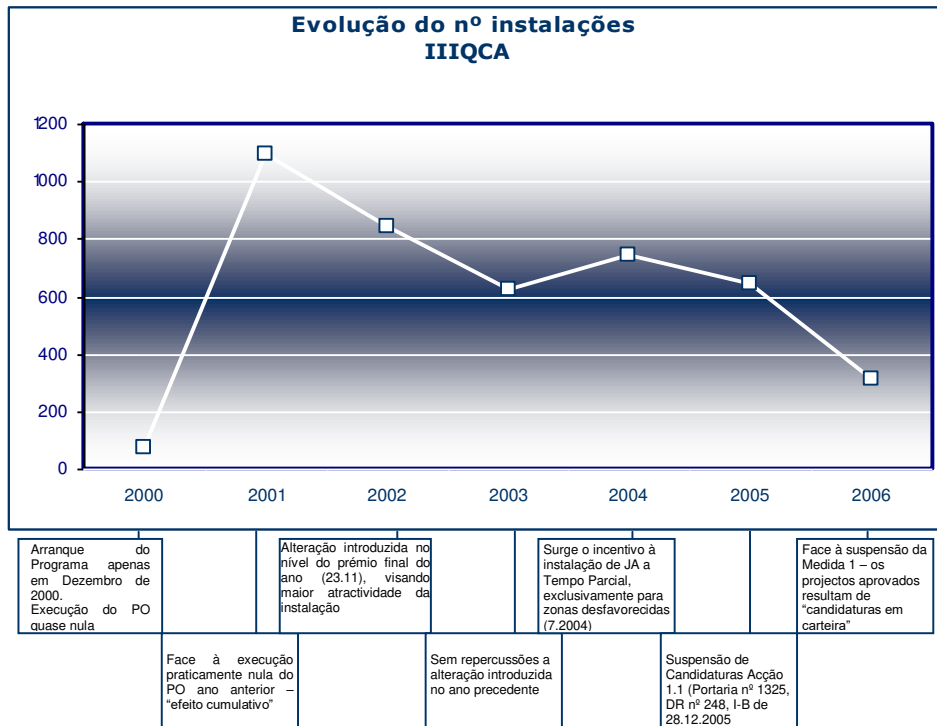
Evolução do nº instalações
IIIQCA

1200
1000
800
600
400
200
0

2000
2001
2002
2003
2004
2005
2006

Arranque do Programa apenas em Dezembro de 2000. Execução do PO quase nula

Face à execução praticamente nula do PO ano anterior – "efeito cumulativo"

Alteração introduzida no nível do prémio final do ano (23.11), visando maior atractividade da instalação

Sem repercussões a alteração introduzida no ano precedente

Surge o incentivo à instalação de JA a Tempo Parcial, exclusivamente para zonas desfavorecidas (7.2004)

Suspensão de Candidaturas Acção 1.1 (Portaria nº 1325, DR nº 248, I-B de 28.12.2005

Face à suspensão da Medida 1 – os projectos aprovados resultam de "candidaturas em carteira"